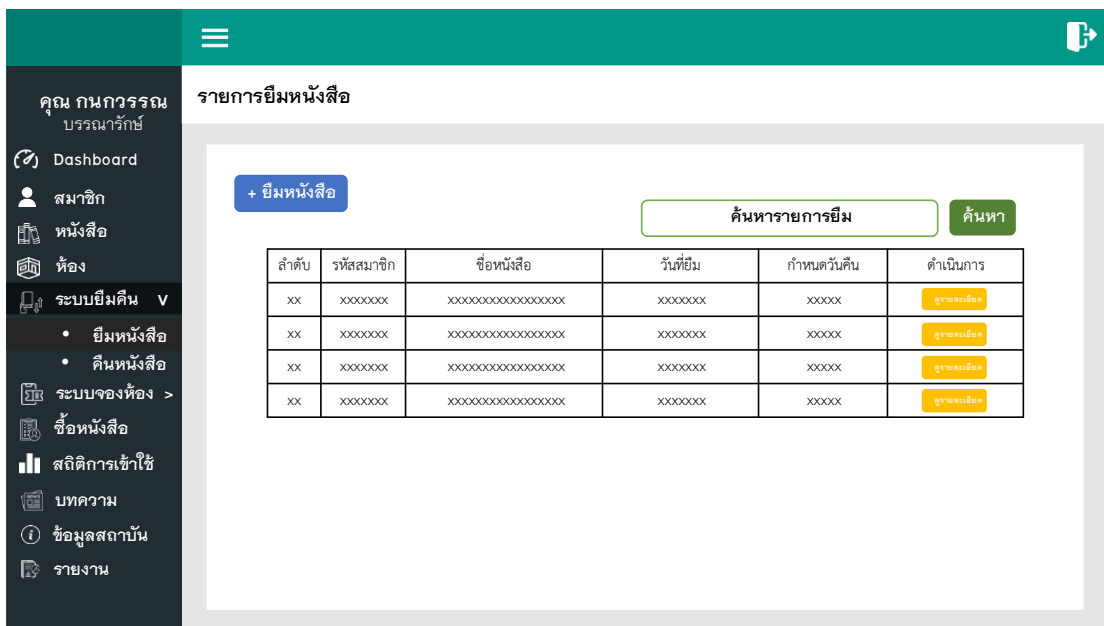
คุณ กนกวรรณ
บรรณารักษ์

Dashboard
สมาชิก
หนังสือ
ห้อง
ระบบยืมคืน v
• ยืมหนังสือ
• คืนหนังสือ
ระบบจองห้อง >
ซื้อหนังสือ
สถิติการเข้าใช้
บทความ
ข้อมูลสถาบัน
รายงาน

รายการยืมหนังสือ

+ ยืมหนังสือ

ค้นหารายการยืม
ค้นหา

| ลำดับ | รหัสสมาชิก | ชื่อหนังสือ | วันที่ยืม | กำหนดวันคืน | ดำเนินการ |
|---|---|---|---|---|---|
| xx | xxxxxxx | xxxxxxxxxxxxxxxx | xxxxxxx | xxxxx | ดูรายละเอียด |
| xx | xxxxxxx | xxxxxxxxxxxxxxxx | xxxxxxx | xxxxx | ดูรายละเอียด |
| xx | xxxxxxx | xxxxxxxxxxxxxxxx | xxxxxxx | xxxxx | ดูรายละเอียด |
| xx | xxxxxxx | xxxxxxxxxxxxxxxx | xxxxxxx | xxxxx | ดูรายละเอียด |